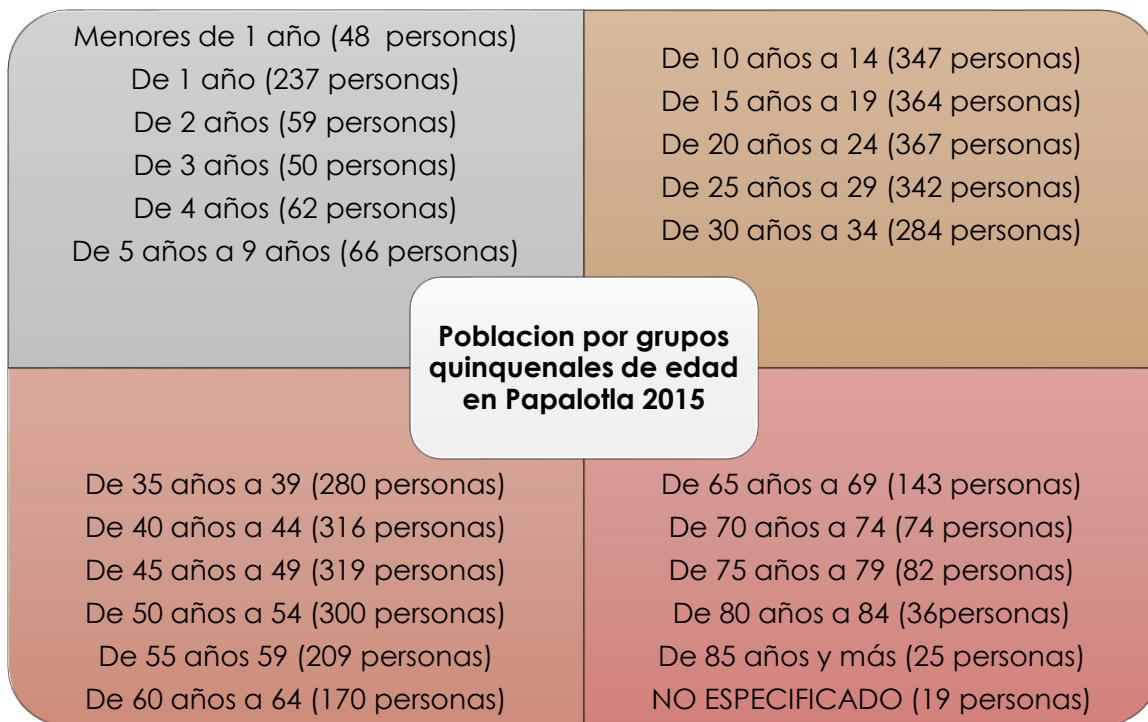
Menores de 1 año (48 personas)
De 1 año (237 personas)
De 2 años (59 personas)
De 3 años (50 personas)
De 4 años (62 personas)
De 5 años a 9 años (66 personas)

De 10 años a 14 (347 personas)
De 15 años a 19 (364 personas)
De 20 años a 24 (367 personas)
De 25 años a 29 (342 personas)
De 30 años a 34 (284 personas)

Poblacion por grupos quinquenales de edad en Papalotla 2015

De 35 años a 39 (280 personas)
De 40 años a 44 (316 personas)
De 45 años a 49 (319 personas)
De 50 años a 54 (300 personas)
De 55 años 59 (209 personas)
De 60 años a 64 (170 personas)

De 65 años a 69 (143 personas)
De 70 años a 74 (74 personas)
De 75 años a 79 (82 personas)
De 80 años a 84 (36personas)
De 85 años y más (25 personas)
NO ESPECIFICADO (19 personas)